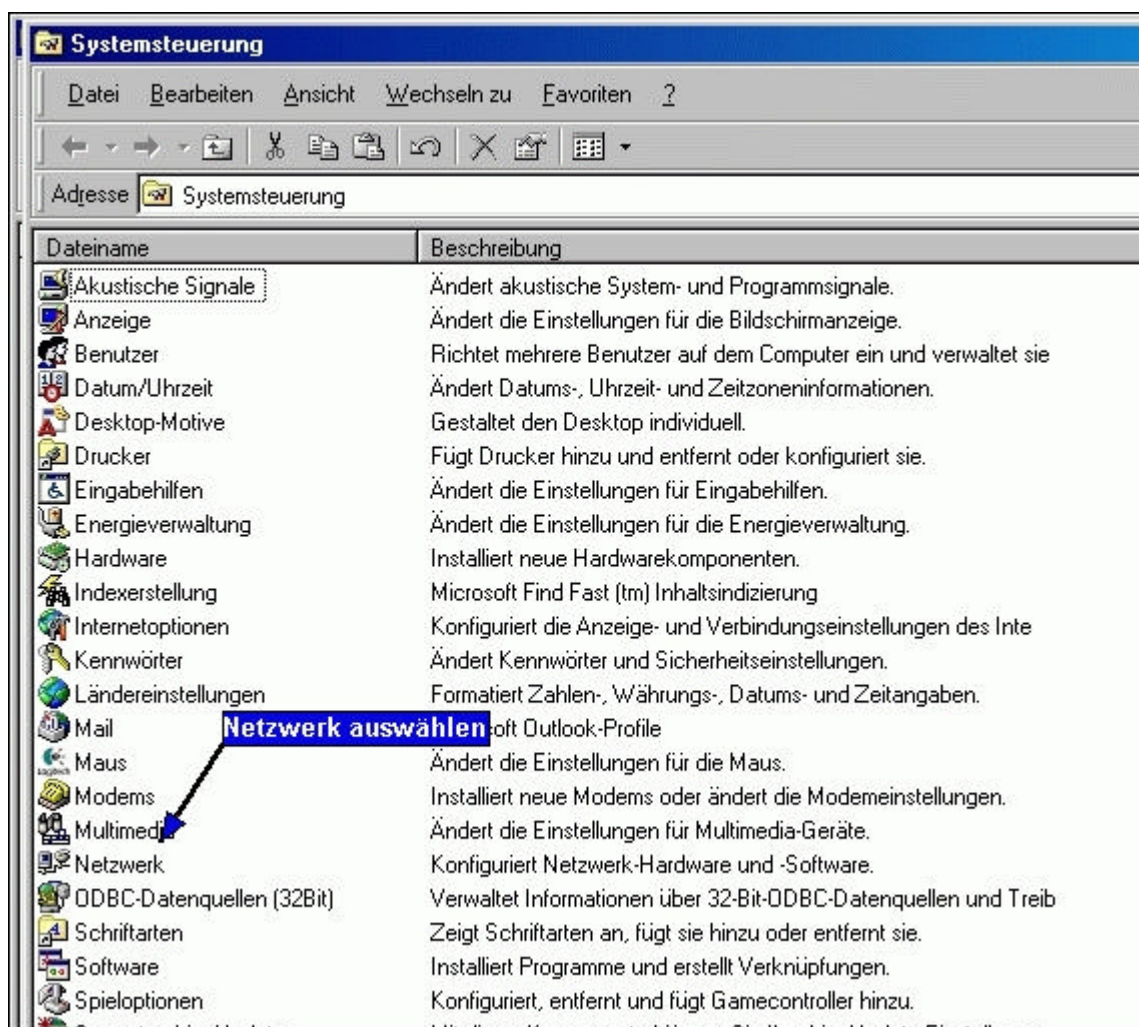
Systemsteuerung

Datei Bearbeiten Ansicht Wechseln zu Favoriten ?

Adresse Systemsteuerung

| Dateiname | Beschreibung |
|---|---|
| Akustische Signale | Ändert akustische System- und Programmsignale. |
| Anzeige | Ändert die Einstellungen für die Bildschirmanzeige. |
| Benutzer | Richtet mehrere Benutzer auf dem Computer ein und verwaltet sie |
| Datum/Uhrzeit | Ändert Datums-, Uhrzeit- und Zeitzoneninformationen. |
| Desktop-Motive | Gestaltet den Desktop individuell. |
| Drucker | Fügt Drucker hinzu und entfernt oder konfiguriert sie. |
| Eingabehilfen | Ändert die Einstellungen für Eingabehilfen. |
| Energieverwaltung | Ändert die Einstellungen für die Energieverwaltung. |
| Hardware | Installiert neue Hardwarekomponenten. |
| Indexerstellung | Microsoft Find Fast (tm) Inhaltsindizierung |
| Internetoptionen | Konfiguriert die Anzeige- und Verbindungseinstellungen des Inte |
| Kennwörter | Ändert Kennwörter und Sicherheitseinstellungen. |
| Ländereinstellungen | Formatiert Zahlen-, Währungs-, Datums- und Zeitangaben. |
| Mail | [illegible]oft Outlook-Profile |
| Maus | Ändert die Einstellungen für die Maus. |
| Modems | Installiert neue Modems oder ändert die Modemeinstellungen. |
| Multimedi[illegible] | Ändert die Einstellungen für Multimedia-Geräte. |
| Netzwerk | Konfiguriert Netzwerk-Hardware und -Software. |
| ODBC-Datenquellen (32Bit) | Verwaltet Informationen über 32-Bit-ODBC-Datenquellen und Treib |
| Schriftarten | Zeigt Schriftarten an, fügt sie hinzu oder entfernt sie. |
| Software | Installiert Programme und erstellt Verknüpfungen. |
| Spieloptionen | Konfiguriert, entfernt und fügt Gamecontroller hinzu. |

Netzwerk auswählen